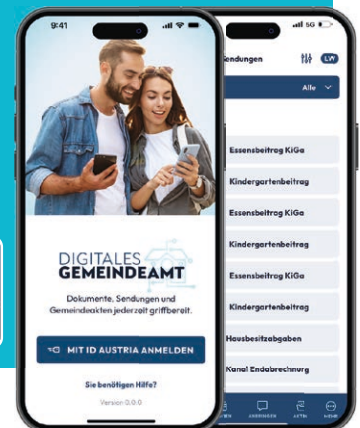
9:41

DIGITALES GEMEINDEAMT

Dokumente, Sendungen und Gemeindeakten jederzeit griffbereit.

MIT ID AUSTRIA ANMELDEN

Sie benötigen Hilfe?

Version 0.0.0

5G

endungen

LW

Alle

Essensbeitrag KiGa

Kindergartenbeitrag

Essensbeitrag KiGa

Kindergartenbeitrag

Essensbeitrag KiGa

Kindergartenbeitrag

Hausbesitzabgaben

Kanal Endabrechnung

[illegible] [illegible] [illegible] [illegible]